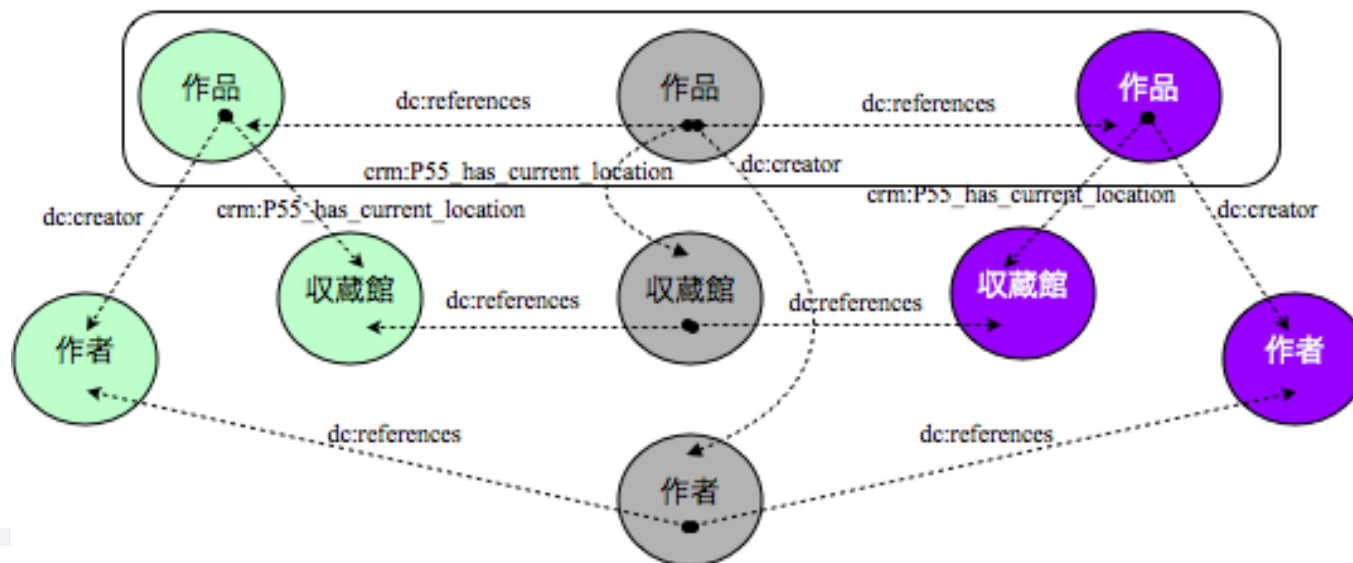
作品

dc:references

作品

dc:references

作品

crm:P55_has_current_location

dc:creator

dc:creator

crm:P55_has_current_location

crm:P55_has_current_location

dc:creator

収蔵館

dc:references

収蔵館

dc:references

収蔵館

作者

作者

dc:references

dc:references

作者